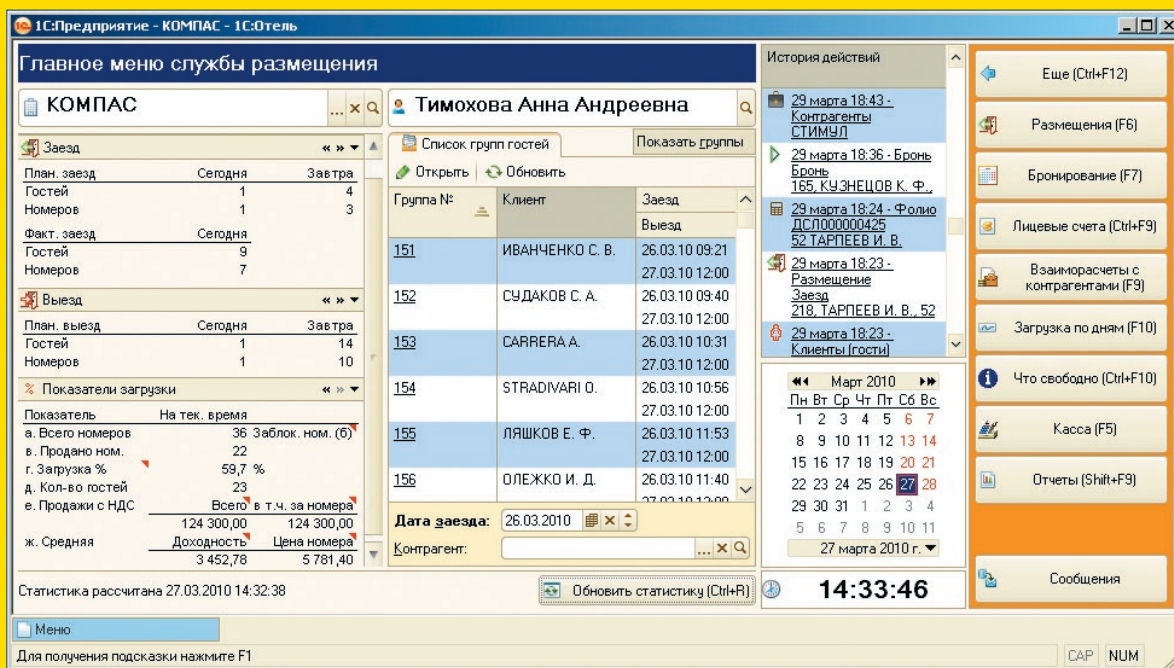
1С:Предприятие - КОМПАС - 1С:Отель

Главное меню службы размещения

КОМПАС

Тимохова Анна Андреевна

Заезд

| План. заезд | Сегодня | Завтра |
|---|---|---|
| Гостей | 1 | 4 |
| Номеров | 1 | 3 |

| Факт. заезд | Сегодня |
|---|---|
| Гостей | 9 |
| Номеров | 7 |

Выезд

| План. выезд | Сегодня | Завтра |
|---|---|---|
| Гостей | 1 | 14 |
| Номеров | 1 | 10 |

Показатели загрузки

| Показатель | На тек. время | |
|---|---|---|
| а. Всего номеров | 36 | Заблок. ном. (6) |
| в. Продано ном. | 22 | |
| г. Загрузка % | 59,7 % | |
| д. Кол-во гостей | 23 | |
| е. Продажи с НДС | Всего | в т.ч. за номера |
| | 124 300,00 | 124 300,00 |
| ж. Средняя | Доходность | Цена номера |
| | 3 452,78 | 5 781,40 |

Статистика рассчитана 27.03.2010 14:32:38

Список групп гостей

Показать группы

Открыть Обновить

| Группа № | Клиент | Заезд / Выезд |
|---|---|---|
| 151 | ИВАНЧЕНКО С. В. | 26.03.10 09:21 / 27.03.10 12:00 |
| 152 | СУДАКОВ С. А. | 26.03.10 09:40 / 27.03.10 12:00 |
| 153 | CARRERA A. | 26.03.10 10:31 / 27.03.10 12:00 |
| 154 | STRADIVARI O. | 26.03.10 10:56 / 27.03.10 12:00 |
| 155 | ЛЯШКОВ Е. Ф. | 26.03.10 11:53 / 27.03.10 12:00 |
| 156 | ОЛЕЖКО И. Д. | 26.03.10 11:40 / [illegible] |

Дата заезда: 26.03.2010

Контрагент:

Обновить статистику (Ctrl+R)

История действий

29 марта 18:43 - Контрагенты СТИМУЛ

29 марта 18:36 - Бронь Бронь 165, КУЗНЕЦОВ К. Ф.,

29 марта 18:24 - Фолио ДСЛ000000425 52 ТАРПЕЕВ И. В.

29 марта 18:23 - Размещение Заезд 218, ТАРПЕЕВ И. В., 52

29 марта 18:23 - Клиенты (гости)

Март 2010

Пн Вт Ср Чт Пт Сб Вс
1 2 3 4 5 6 7
8 9 10 11 12 13 14
15 16 17 18 19 20 21
22 23 24 25 26 27 28
29 30 31 1 2 3 4
5 6 7 8 9 10 11

27 марта 2010 г.

14:33:46

Еще (Ctrl+F12)
Размещения (F6)
Бронирование (F7)
Лицевые счета (Ctrl+F9)
Взаиморасчеты с контрагентами (F9)
Загрузка по дням (F10)
Что свободно (Ctrl+F10)
Касса (F5)
Отчеты (Shift+F9)
Сообщения

Меню

Для получения подсказки нажмите F1

CAP NUM